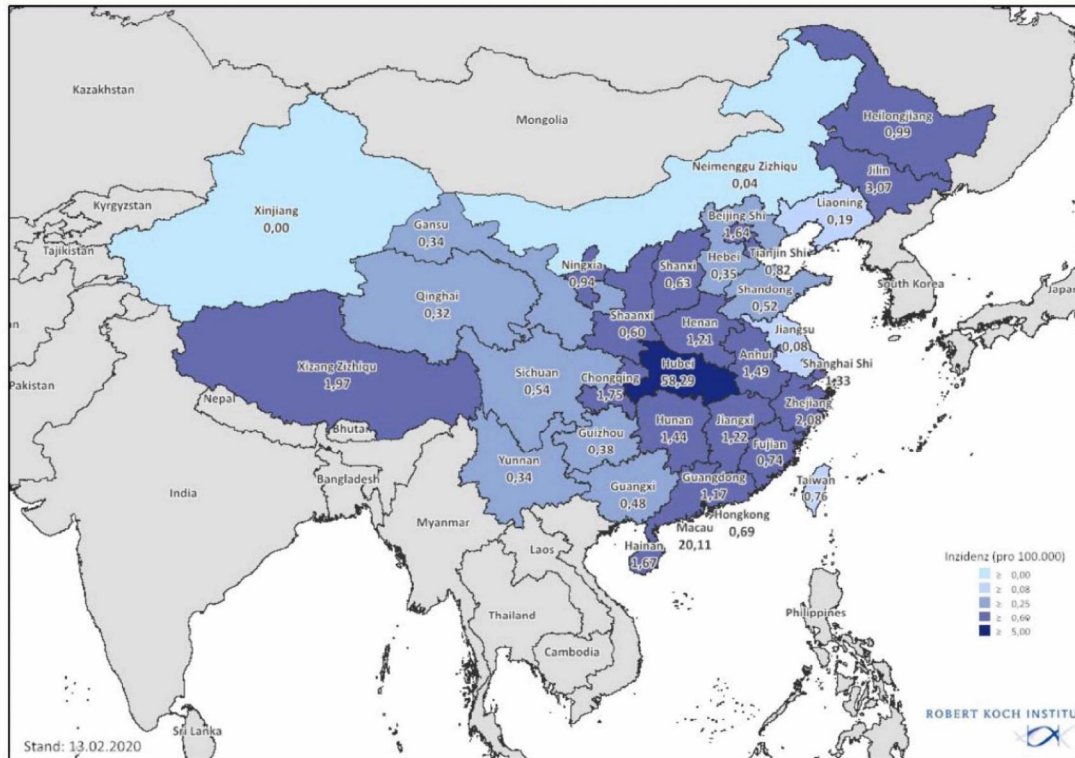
Kazakhstan
Mongolia
Heilongjiang
0,99
Jilin
3,07
Neimenggu Zizhiqu
0,04
Kyrgyzstan
Xinjiang
0,00
Gansu
0,34
Liaoning
0,19
Beijing Shi
1,64
Tajikistan
Ningxia
0,94
Shanxi
0,63
Hebei
0,35
Tianjin Shi
0,82
South Korea
Japan
Qinghai
0,32
Shandong
0,52
Shaanxi
0,60
Henan
1,21
Jiangsu
0,08
Xizang Zizhiqu
1,97
Sichuan
0,54
Chongqing
1,75
Hubei
58,29
Anhui
1,49
Shanghai Shi
1,33
Pakistan
Nepal
Zhejiang
2,08
Bhutan
Hunan
1,44
Jiangxi
1,22
Guizhou
0,38
Fujian
0,74
Yunnan
0,34
India
Bangladesh
Guangxi
0,48
Guangdong
1,17
Taiwan
0,76
Myanmar
Hongkong
0,69
Macau
20,11
Laos
Hainan
1,67
Inzidenz (pro 100.000)
≥ 0,00
≥ 0,08
≥ 0,25
≥ 0,69
≥ 5,00
Thailand
Philippines
Cambodia
ROBERT KOCH INSTITUT
Sri Lanka
Stand: 13.02.2020